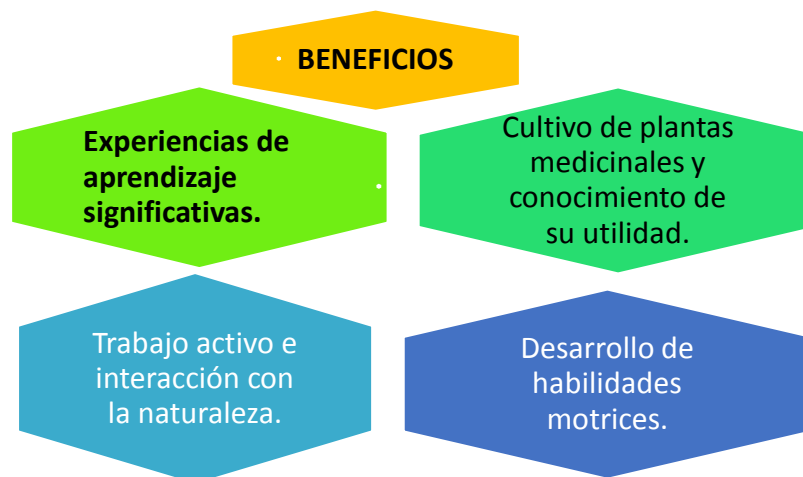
BENEFICIOS

Experiencias de aprendizaje significativas.

Cultivo de plantas medicinales y conocimiento de su utilidad.

Trabajo activo e interacción con la naturaleza.

Desarrollo de habilidades motrices.